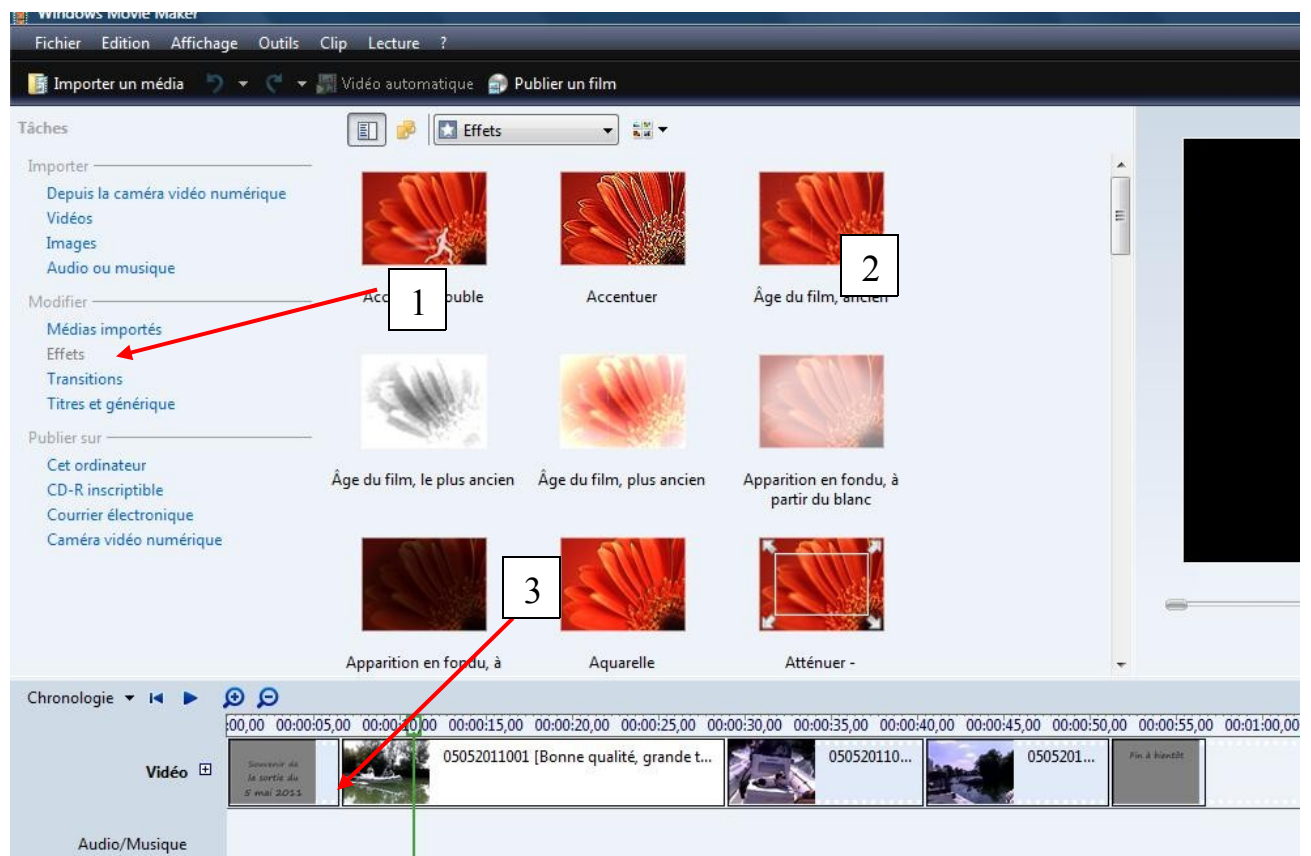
Windows Movie Maker

Fichier Edition Affichage Outils Clip Lecture ?

Importer un média Vidéo automatique Publier un film

Tâches

Effets

Importer
Depuis la caméra vidéo numérique
Vidéos
Images
Audio ou musique

Modifier
Médias importés
Effets
Transitions
Titres et générique

Publier sur
Cet ordinateur
CD-R inscriptible
Courrier électronique
Caméra vidéo numérique

Acc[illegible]ouble

Accentuer

Âge du film, ancien

Âge du film, le plus ancien

Âge du film, plus ancien

Apparition en fondu, à partir du blanc

Apparition en fondu, à

Aquarelle

Atténuer -

1

2

3

Chronologie

:00,00 00:00:05,00 00:00:10,00 00:00:15,00 00:00:20,00 00:00:25,00 00:00:30,00 00:00:35,00 00:00:40,00 00:00:45,00 00:00:50,00 00:00:55,00 00:01:00,00

Vidéo

Souvenir de la sortie du 5 mai 2011

05052011001 [Bonne qualité, grande t...

050520110...

0505201...

Fin à bientôt

Audio/Musique